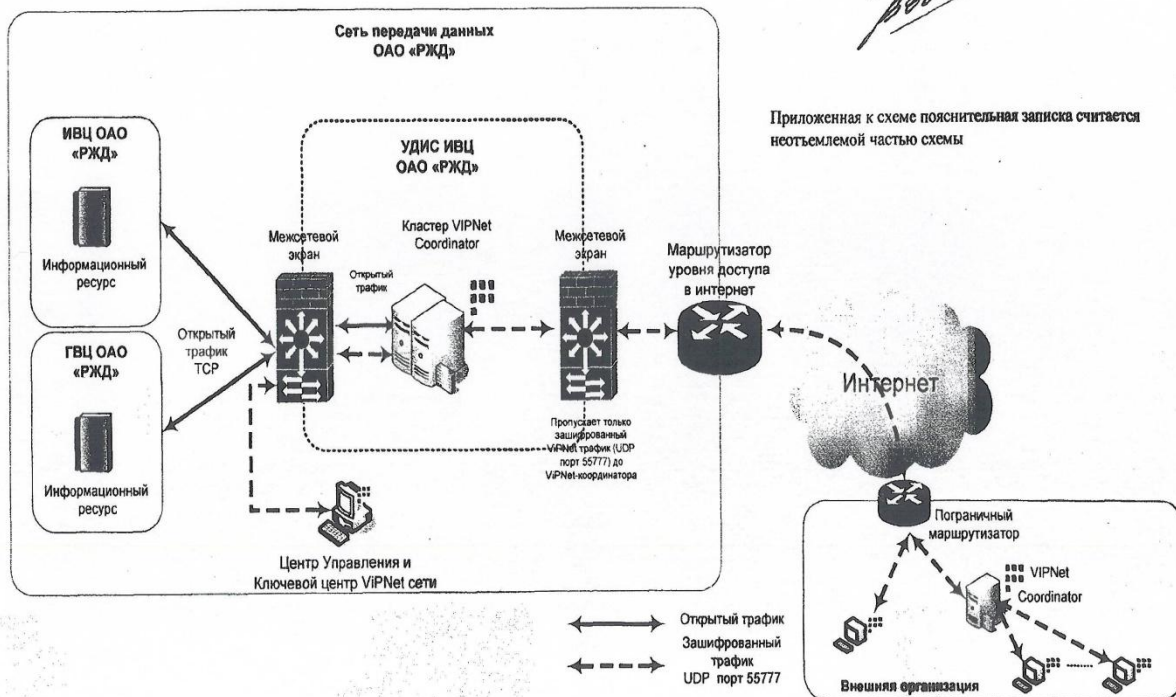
Сеть передачи данных ОАО «РЖД»

Приложенная к схеме пояснительная записка считается неотъемлемой частью схемы

ИВЦ ОАО «РЖД»

Информационный ресурс

ГВЦ ОАО «РЖД»

Информационный ресурс

УДИС ИВЦ ОАО «РЖД»

Межсетевой экран

Кластер VIPNet Coordinator

Межсетевой экран

Маршрутизатор уровня доступа в интернет

Открытый трафик

Открытый трафик TCP

Пропускает только зашифрованный ViPNet трафик (UDP порт 55777) до ViPNet-координатора

Интернет

Центр Управления и Ключевой центр ViPNet сети

Пограничный маршрутизатор

VIPNet Coordinator

Открытый трафик

Зашифрованный трафик UDP порт 55777

Внешняя организация